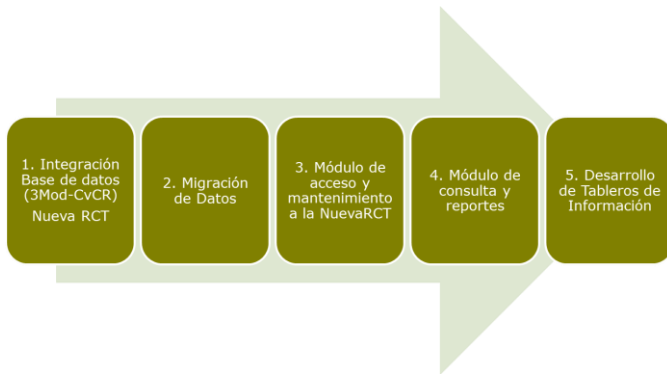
1. Integración Base de datos (3Mod-CvCR)

Nueva RCT

2. Migración de Datos

3. Módulo de acceso y mantenimiento a la NuevaRCT

4. Módulo de consulta y reportes

5. Desarrollo de Tableros de Información